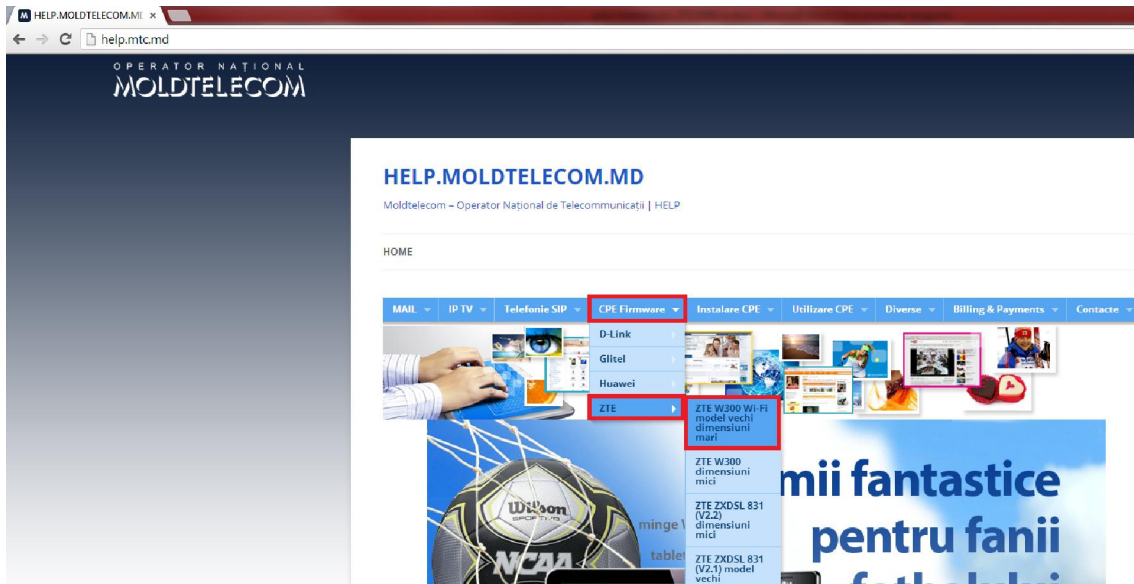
HELP.MOLDTELECOM.MD ×

help.mtc.md

OPERATOR NAȚIONAL
MOLDTELECOM

HELP.MOLDTELECOM.MD

Moldtelecom – Operator Național de Telecommunicații | HELP

HOME

MAIL IP TV Telefonie SIP CPE Firmware Instalare CPE Utilizare CPE Diverse Billing & Payments Contacte

D-Link
Glitel
Huawei
ZTE

ZTE W300 Wi-Fi model vechi dimensiuni mari

ZTE W300 dimensiuni mici

ZTE ZXDSL 831 (V2.2) dimensiuni mici

ZTE ZXDSL 831 (V2.1) model vechi

Wilson

NCAA

minge

tablet

mii fantastice

pentru fanii

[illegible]